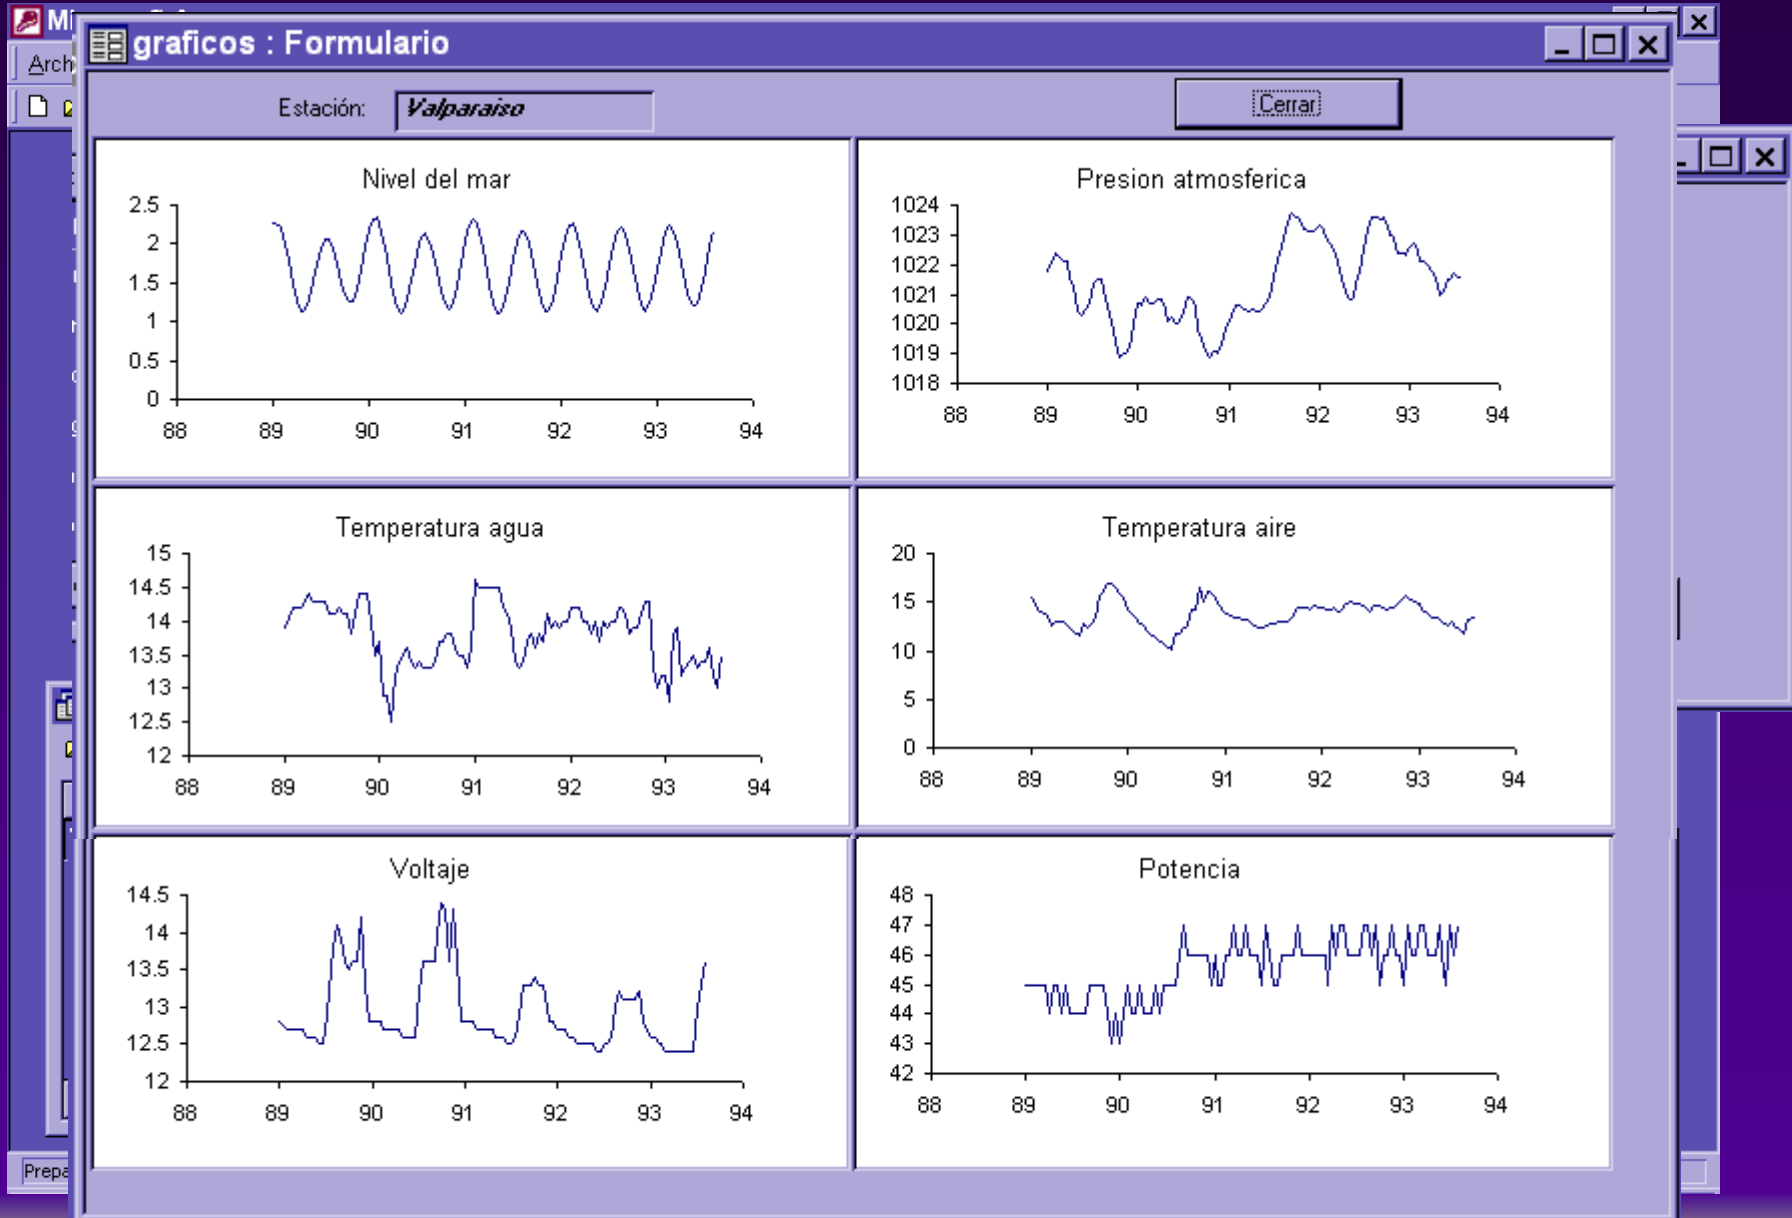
Mi

Arch

graficos : Formulario

Estación: Valparaiso

Cerrar

Nivel del mar

2.5
2
1.5
1
0.5
0
88 89 90 91 92 93 94

Presion atmosferica

1024
1023
1022
1021
1020
1019
1018
88 89 90 91 92 93 94

Temperatura agua

15
14.5
14
13.5
13
12.5
12
88 89 90 91 92 93 94

Temperatura aire

20
15
10
5
0
88 89 90 91 92 93 94

Voltaje

14.5
14
13.5
13
12.5
12
88 89 90 91 92 93 94

Potencia

48
47
46
45
44
43
42
88 89 90 91 92 93 94

Prepa